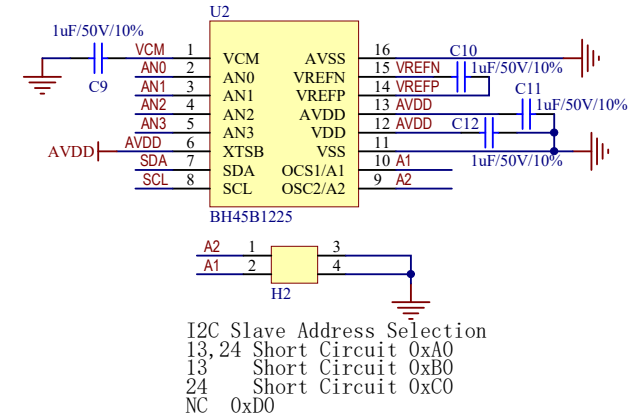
U2

1uF/50V/10%

VCM 1 VCM
AN0 2 AN0
AN1 3 AN1
AN2 4 AN2
AN3 5 AN3
AVDD AVDD 6 XTSB
SDA 7 SDA
SCL 8 SCL

C9

AVSS 16
VREFN 15 VREFN
VREFP 14 VREFP
AVDD 13 AVDD
VDD 12 AVDD
VSS 11
OCS1/A1 10 A1
OSC2/A2 9 A2

C10
1uF/50V/10%
C11
1uF/50V/10%
C12
1uF/50V/10%

BH45B1225

A2 1 3
A1 2 4
H2

I2C Slave Address Selection
13,24 Short Circuit 0xA0
13 Short Circuit 0xB0
24 Short Circuit 0xC0
NC 0xD0